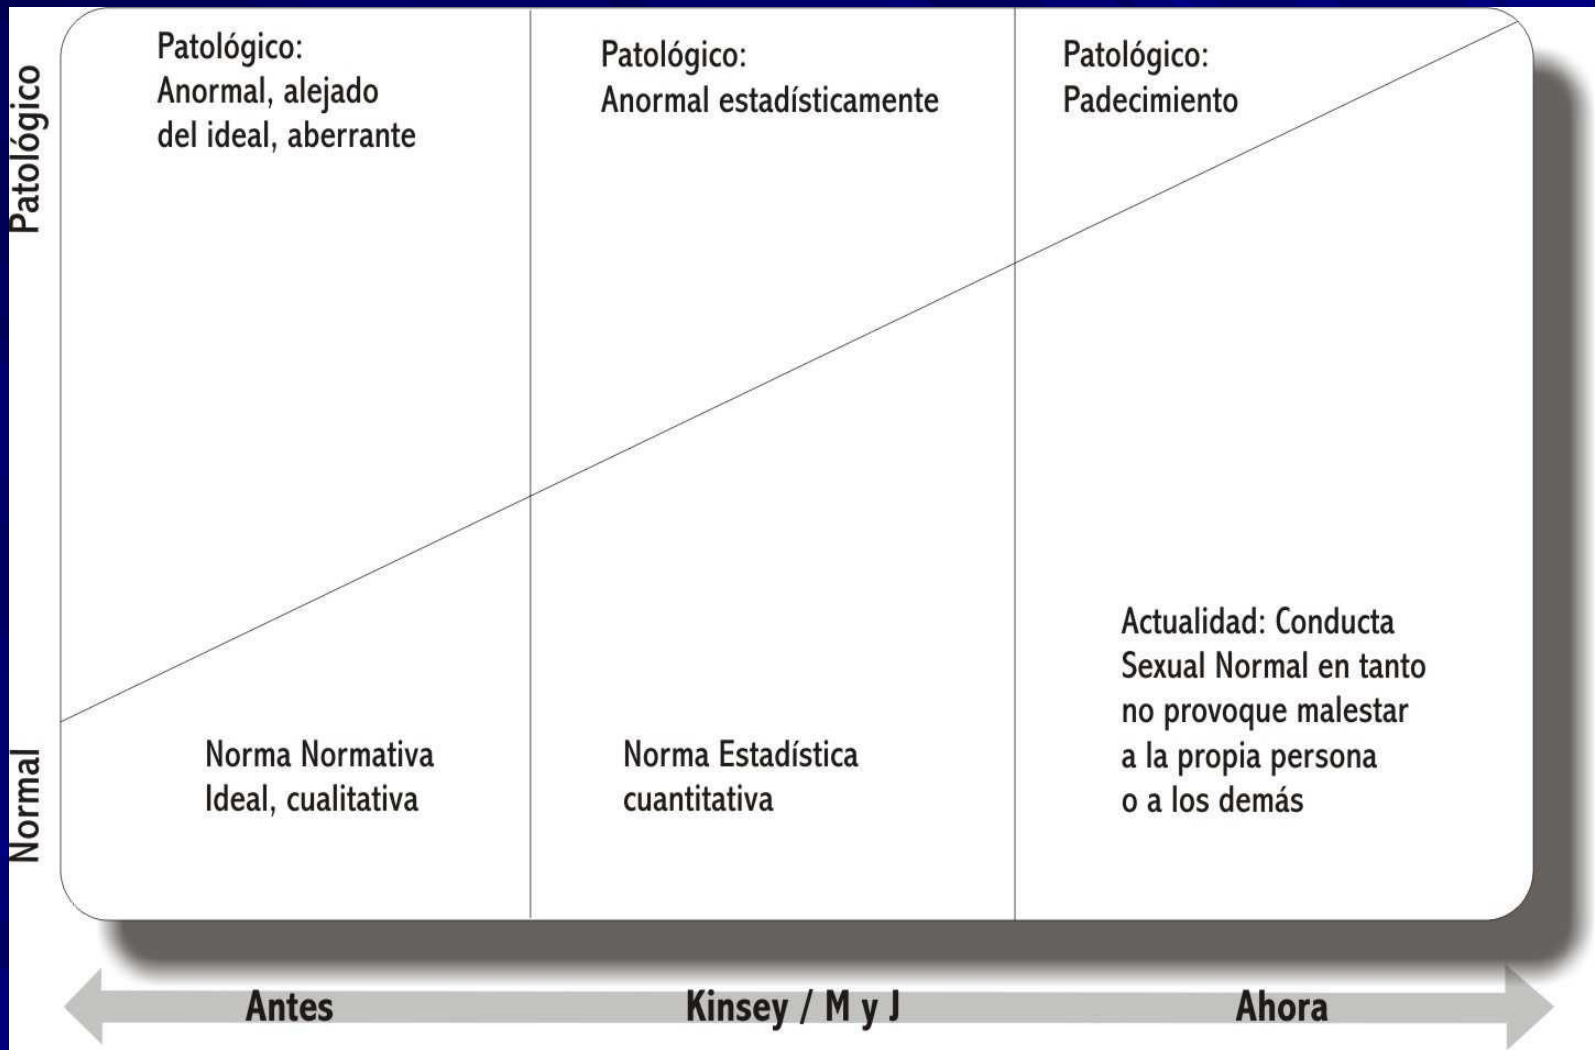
Patológico

Normal

Patológico:
Anormal, alejado del ideal, aberrante

Patológico:
Anormal estadísticamente

Patológico:
Padecimiento

Actualidad: Conducta Sexual Normal en tanto no provoque malestar a la propia persona o a los demás

Norma Normativa
Ideal, cualitativa

Norma Estadística
cuantitativa

Antes

Kinsey / M y J

Ahora